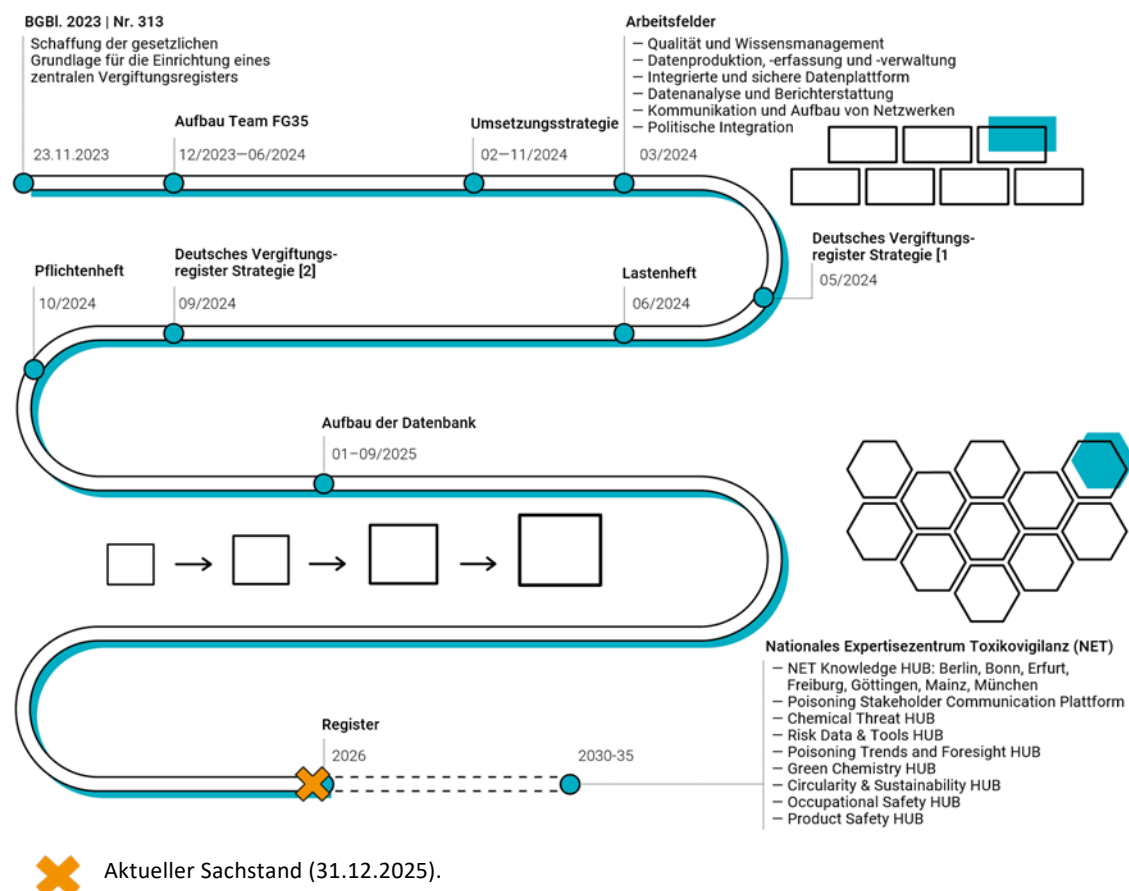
BGBl. 2023 | Nr. 313

Schaffung der gesetzlichen Grundlage für die Einrichtung eines zentralen Vergiftungsregisters

23.11.2023

Aufbau Team FG35

12/2023–06/2024

Umsetzungsstrategie

02–11/2024

Arbeitsfelder

– Qualität und Wissensmanagement
– Datenproduktion, -erfassung und -verwaltung
– Integrierte und sichere Datenplattform
– Datenanalyse und Berichterstattung
– Kommunikation und Aufbau von Netzwerken
– Politische Integration

03/2024

Deutsches Vergiftungsregister Strategie [1

05/2024

Lastenheft

06/2024

Deutsches Vergiftungsregister Strategie [2]

09/2024

Pflichtenheft

10/2024

Aufbau der Datenbank

01–09/2025

Nationales Expertisezentrum Toxikovigilanz (NET)

– NET Knowledge HUB: Berlin, Bonn, Erfurt, Freiburg, Göttingen, Mainz, München
– Poisoning Stakeholder Communication Plattform
– Chemical Threat HUB
– Risk Data & Tools HUB
– Poisoning Trends and Foresight HUB
– Green Chemistry HUB
– Circularity & Sustainability HUB
– Occupational Safety HUB
– Product Safety HUB

Register

2026

2030-35

Aktueller Sachstand (31.12.2025).